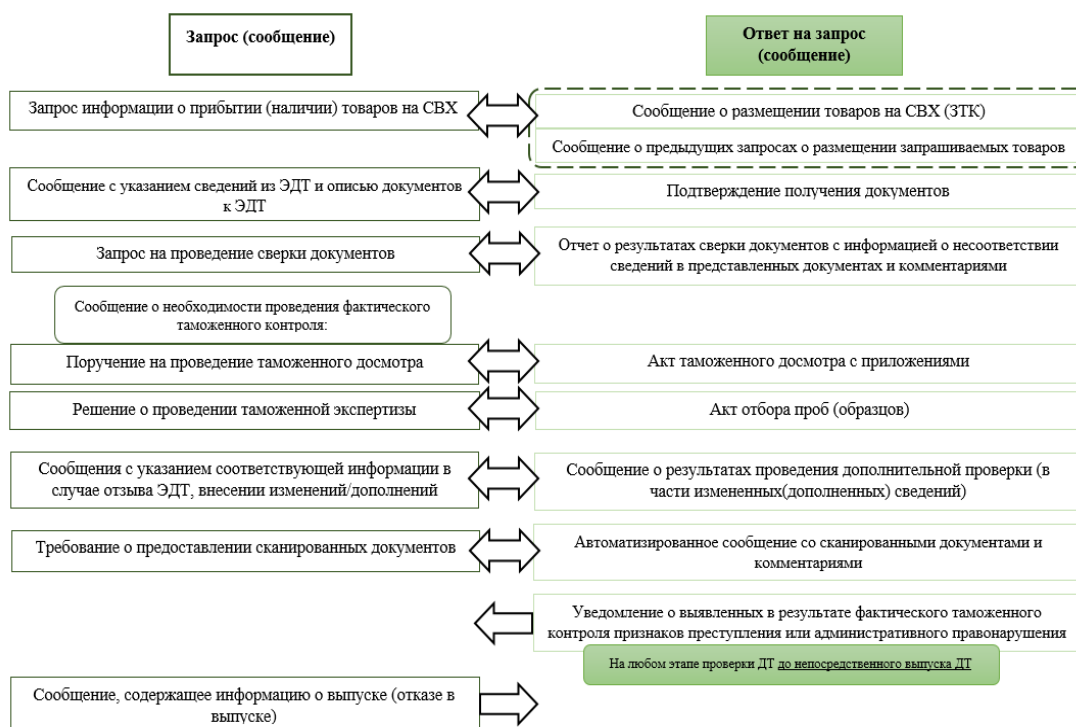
Запрос (сообщение)

Ответ на запрос (сообщение)

Запрос информации о прибытии (наличии) товаров на СВХ

Сообщение о размещении товаров на СВХ (ЗТК)

Сообщение о предыдущих запросах о размещении запрашиваемых товаров

Сообщение с указанием сведений из ЭДТ и описью документов к ЭДТ

Подтверждение получения документов

Запрос на проведение сверки документов

Отчет о результатах сверки документов с информацией о несоответствии сведений в представленных документах и комментариями

Сообщение о необходимости проведения фактического таможенного контроля:

Поручение на проведение таможенного досмотра

Акт таможенного досмотра с приложениями

Решение о проведении таможенной экспертизы

Акт отбора проб (образцов)

Сообщения с указанием соответствующей информации в случае отзыва ЭДТ, внесении изменений/дополнений

Сообщение о результатах проведения дополнительной проверки (в части измененных(дополненных) сведений)

Требование о предоставлении сканированных документов

Автоматизированное сообщение со сканированными документами и комментариями

Уведомление о выявленных в результате фактического таможенного контроля признаков преступления или административного правонарушения

На любом этапе проверки ДТ до непосредственного выпуска ДТ

Сообщение, содержащее информацию о выпуске (отказе в выпуске)